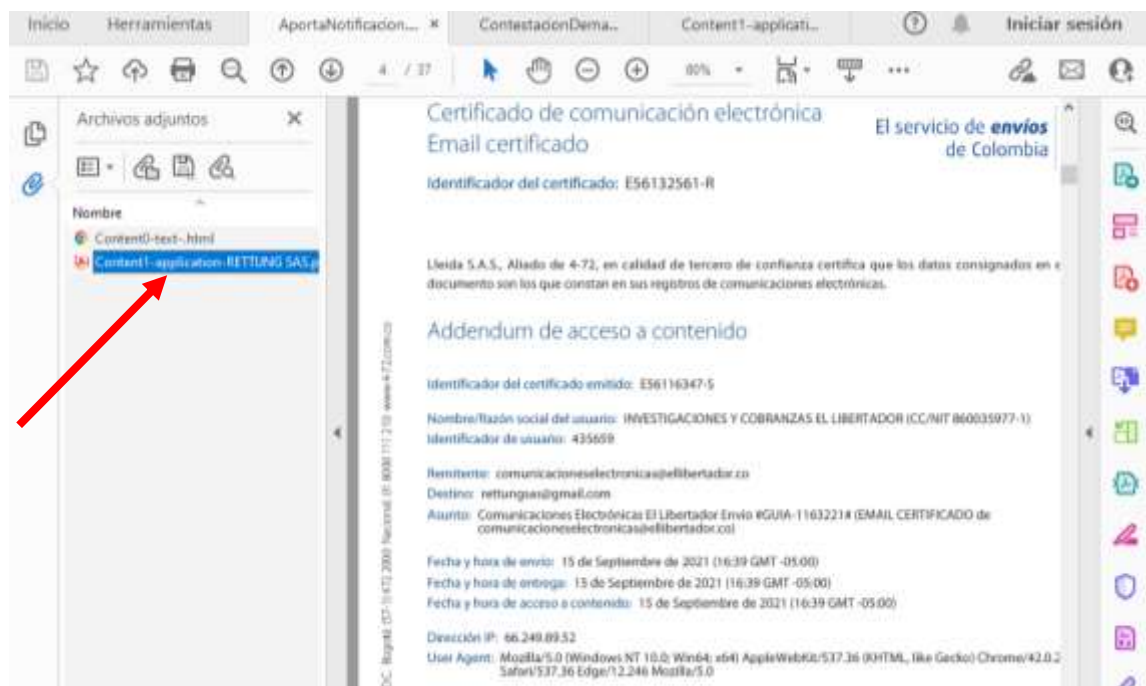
Inicio Herramientas AportaNotificacion... × ContestacionDema... Content1-applicati... ? Iniciar sesión

4 / 37 80%

Archivos adjuntos ×

Nombre

Content0-text-.html

Content1-application-RETTUNG SAS.p

Certificado de comunicación electrónica
Email certificado

El servicio de envíos de Colombia

Identificador del certificado: E56132561-R

Lleida S.A.S., Aliado de 4-72, en calidad de tercero de confianza certifica que los datos consignados en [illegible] documento son los que constan en sus registros de comunicaciones electrónicas.

Addendum de acceso a contenido

Identificador del certificado emitido: E56116347-S

Nombre/Razón social del usuario: INVESTIGACIONES Y COBRANZAS EL LIBERTADOR (CC/NIT 860035977-1)
Identificador de usuario: 435659

Remitente: comunicacioneselectronicas@ellibertador.co
Destino: rettungsas@gmail.com
Asunto: Comunicaciones Electrónicas El Libertador Envío #GUIA-1163221# (EMAIL CERTIFICADO de comunicacioneselectronicas@ellibertador.co)

Fecha y hora de envío: 15 de Septiembre de 2021 (16:39 GMT -05:00)
Fecha y hora de entrega: 15 de Septiembre de 2021 (16:39 GMT -05:00)
Fecha y hora de acceso a contenido: 15 de Septiembre de 2021 (16:39 GMT -05:00)

Dirección IP: 66.249.89.52
User Agent: Mozilla/5.0 (Windows NT 10.0; Win64; x64) AppleWebKit/537.36 (KHTML, like Gecko) Chrome/42.0.2 Safari/537.36 Edge/12.246 Mozilla/5.0

DC Bogotá (57-1) 472 2000 Nacional 01 8000 111 210 www.4-72.com.co